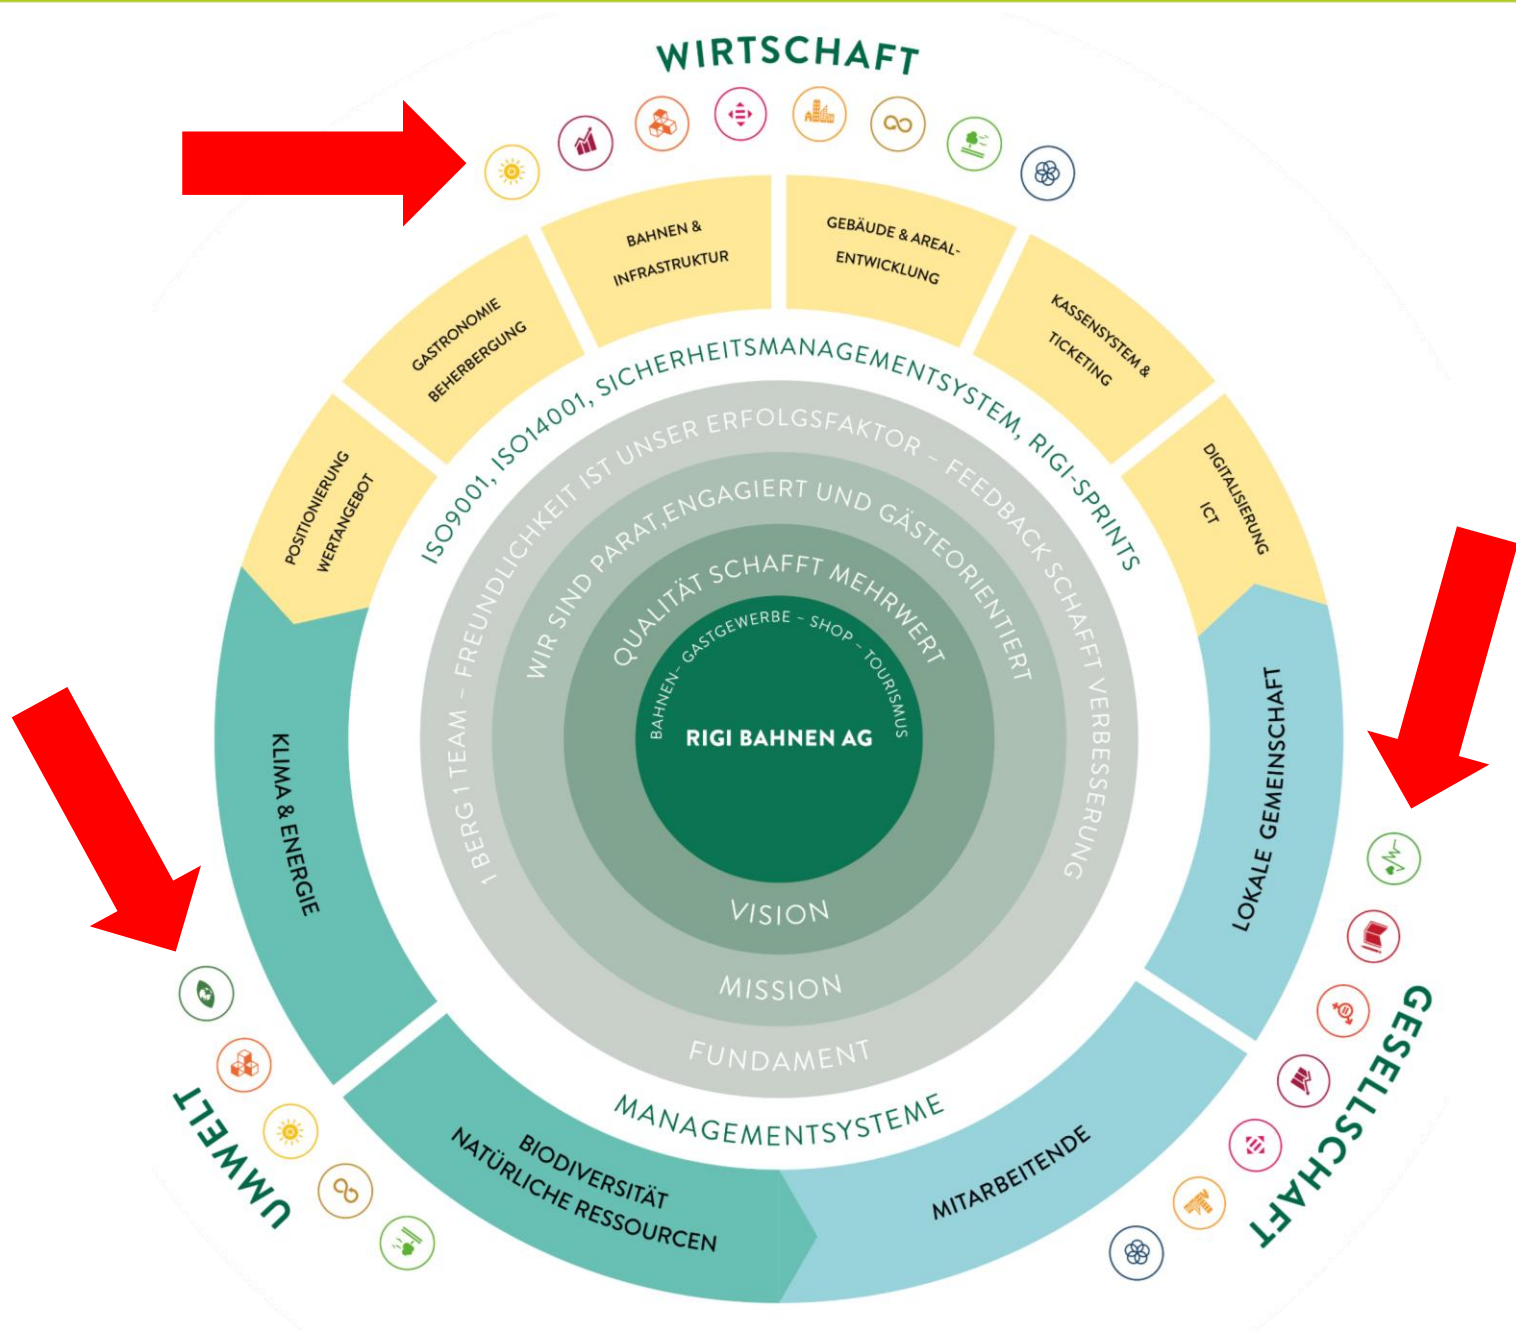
WIRTSCHAFT

POSITIONIERUNG WERTANGEBOT

GASTRONOMIE BEHERBERGUNG

BAHNEN & INFRASTRUKTUR

GEBÄUDE & AREAL-ENTWICKLUNG

KASSENSYSTEM & TICKETING

DIGITALISIERUNG ICT

ISO9001, ISO14001, SICHERHEITSMANAGEMENTSYSTEM, RIGI-SPRINTS

1 BERG 1 TEAM – FREUNDLICHKEIT IST UNSER ERFOLGSFAKTOR – FEEDBACK SCHAFFT VERBESSERUNG

WIR SIND PARAT, ENGAGIERT UND GÄSTEORIENTIERT

QUALITÄT SCHAFFT MEHRWERT

BAHNEN- GASTGEWERBE - SHOP - TOURISMUS

RIGI BAHNEN AG

VISION

MISSION

FUNDAMENT

MANAGEMENTSYSTEME

KLIMA & ENERGIE

LOKALE GEMEINSCHAFT

BIODIVERSITÄT NATÜRLICHE RESSOURCEN

MITARBEITENDE

UMWELT

GESELLSCHAFT